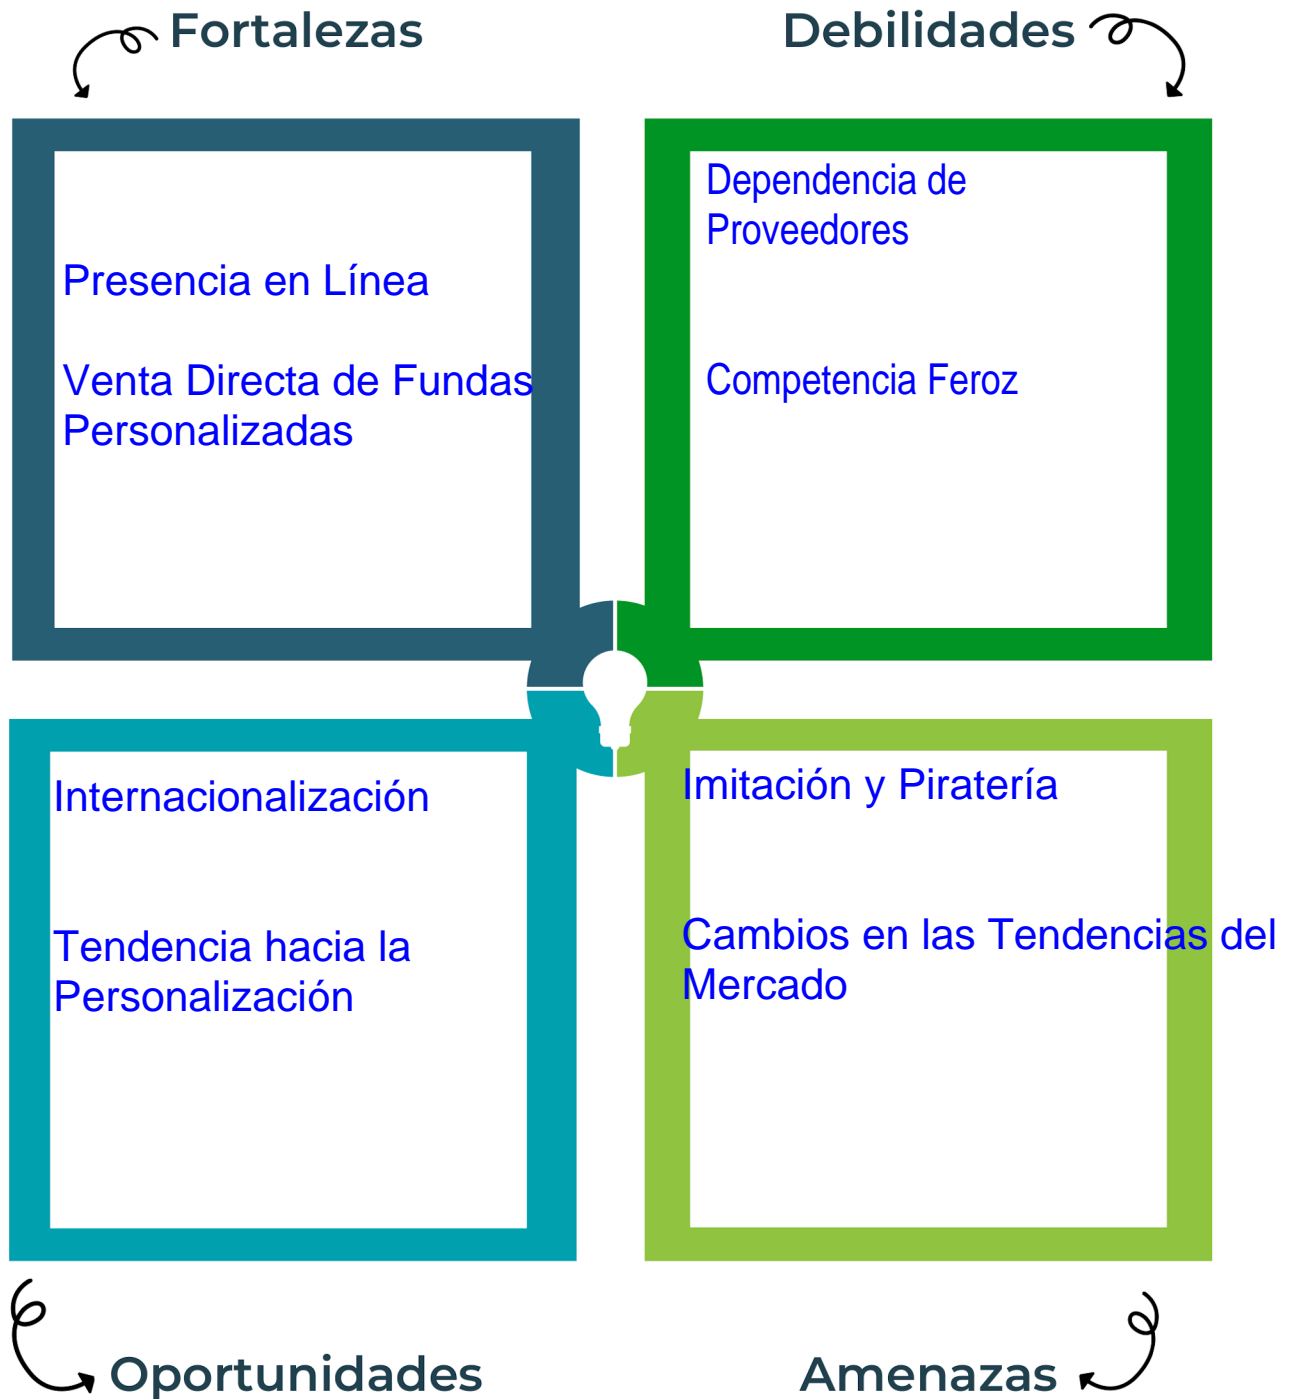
Fortalezas

Presencia en Línea

Venta Directa de Fundas Personalizadas

Debilidades

Dependencia de Proveedores

Competencia Feroz

Internacionalización

Tendencia hacia la Personalización

Oportunidades

Imitación y Piratería

Cambios en las Tendencias del Mercado

Amenazas